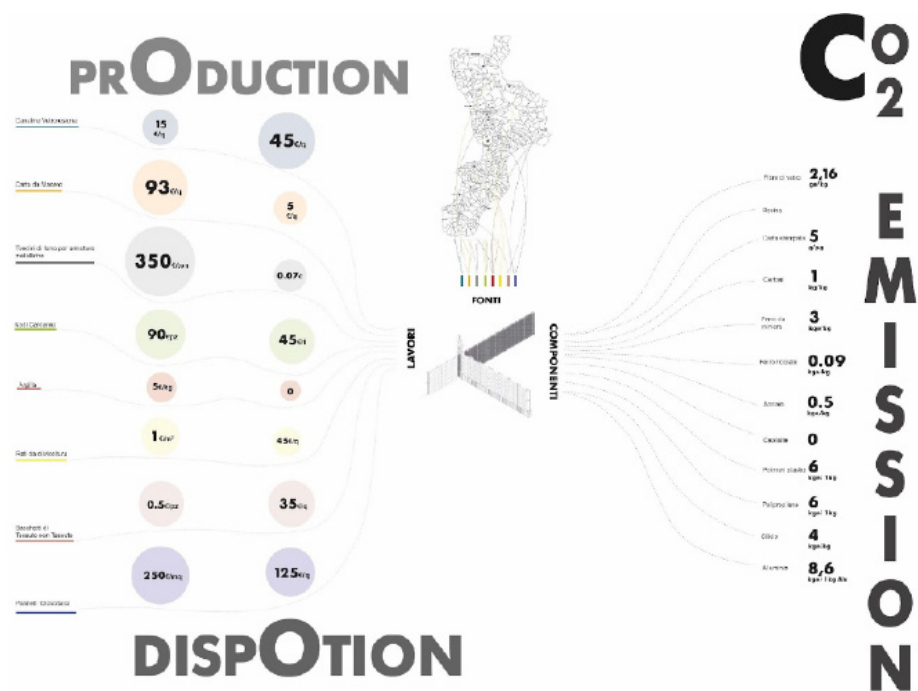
PRODUCTION

CO2

Carolina Valorizzazione
15 €/q
45€/q

Carta da Macero
93€/q
5 €/q

Tondini di ferro per armature metalliche
350€/ton
0.07€

Sacchi Cemento
90€/q
45€/t

Argilla
5€/kg
0

Reti Elettrosaldate
1€/m²
45€/q

Sacchetti di Tessuto non Tessuto
0.5€/pz
35€/q

Pallets Tessitura
250€/mq
125€/q

FONTI

LAVORI

COMPONENTI

Fibre di vetro 2,16 gm²/kg
Resina
Carta riciclata 5 m²/m
Carbon 1 kg/kg
Ferro da miniera 3 kg/kg
Ferro riciclato 0.09 kg/kg
Acciaio 0.5 kg/kg
Cemento 0
Polimeri plastici 6 kg/1kg
Polipropilene 6 kg/1kg
Silice 4 kg/kg
Alluminio 8,6 kg/1kg Alu

EMISSION

DISPOTION